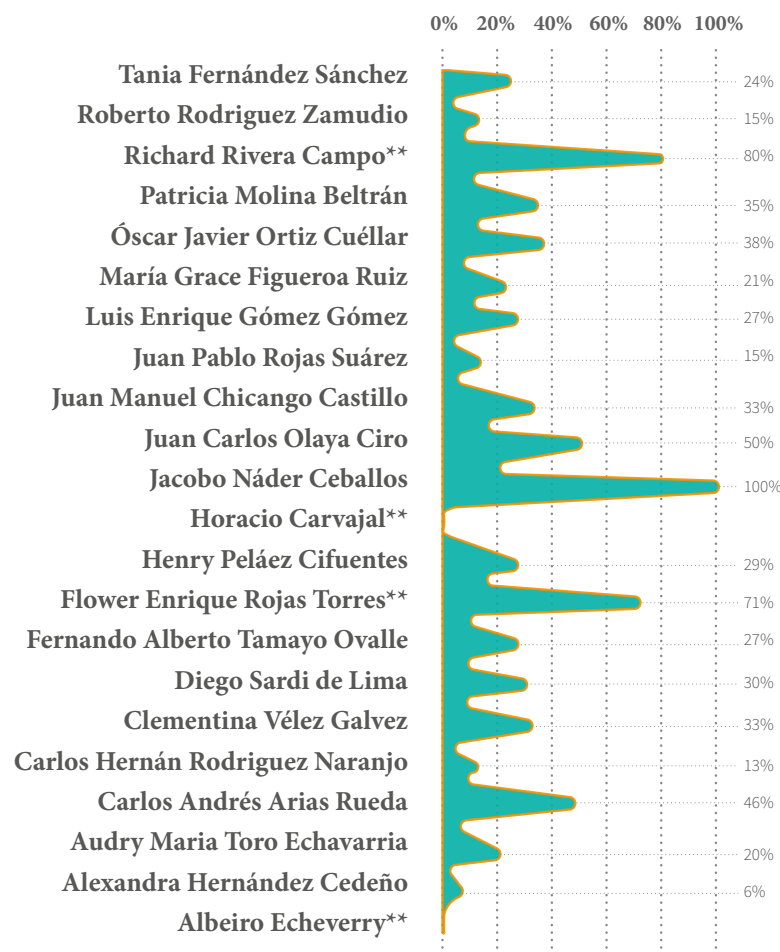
0% 20% 40% 60% 80% 100%

| | |
|---|---|
| Tania Fernández Sánchez | 24% |
| Roberto Rodriguez Zamudio | 15% |
| Richard Rivera Campo** | 80% |
| Patricia Molina Beltrán | 35% |
| Óscar Javier Ortiz Cuéllar | 38% |
| María Grace Figueroa Ruiz | 21% |
| Luis Enrique Gómez Gómez | 27% |
| Juan Pablo Rojas Suárez | 15% |
| Juan Manuel Chicango Castillo | 33% |
| Juan Carlos Olaya Ciro | 50% |
| Jacobo Náder Ceballos | 100% |
| Horacio Carvajal** | |
| Henry Peláez Cifuentes | 29% |
| Flower Enrique Rojas Torres** | 71% |
| Fernando Alberto Tamayo Ovalle | 27% |
| Diego Sardi de Lima | 30% |
| Clementina Vélez Galvez | 33% |
| Carlos Hernán Rodriguez Naranjo | 13% |
| Carlos Andrés Arias Rueda | 46% |
| Audry Maria Toro Echavarria | 20% |
| Alexandra Hernández Cedeño | 6% |
| Albeiro Echeverry** | |